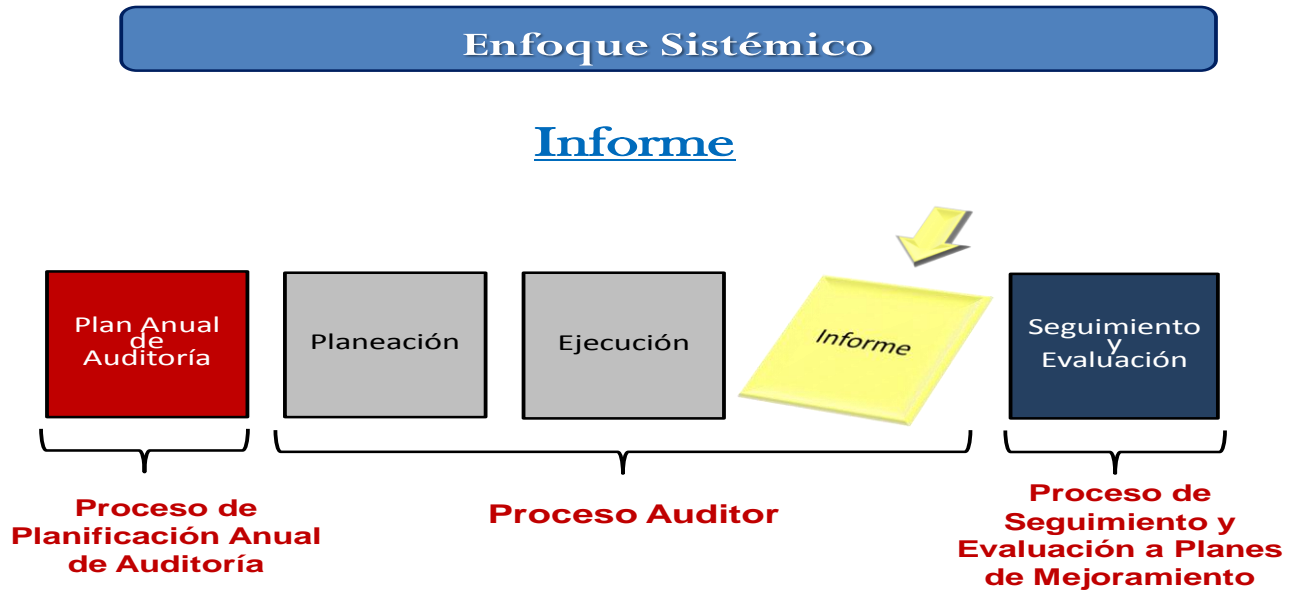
Enfoque Sistémico

Informe

Plan Anual de Auditoría

Planeación

Ejecución

Informe

Seguimiento y Evaluación

Proceso de Planificación Anual de Auditoría

Proceso Auditor

Proceso de Seguimiento y Evaluación a Planes de Mejoramiento